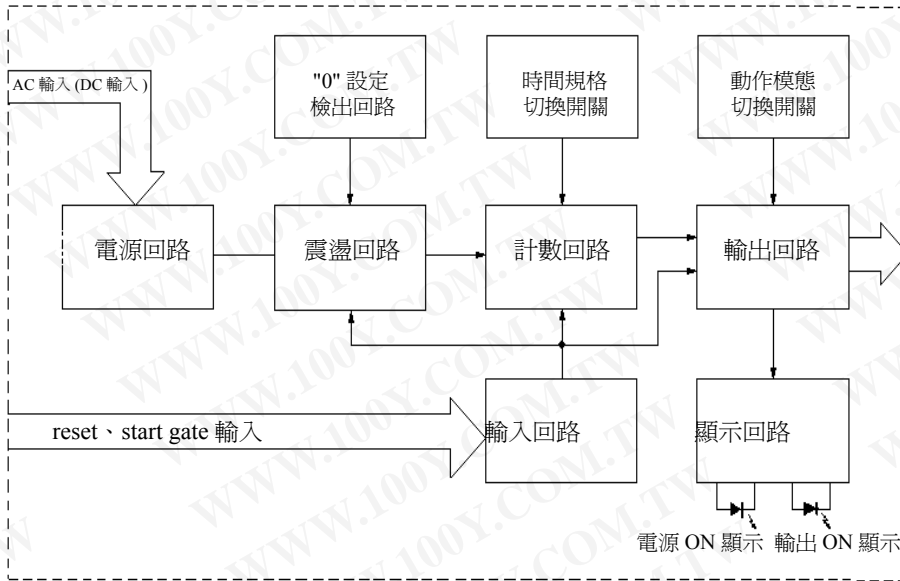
AC 輸入 (DC 輸入 )

"0" 設定
檢出回路

時間規格
切換開關

動作模態
切換開關

電源回路

震盪回路

計數回路

輸出回路

reset、start gate 輸入

輸入回路

顯示回路

電源 ON 顯示 輸出 ON 顯示

WWW.100Y.COM.TW